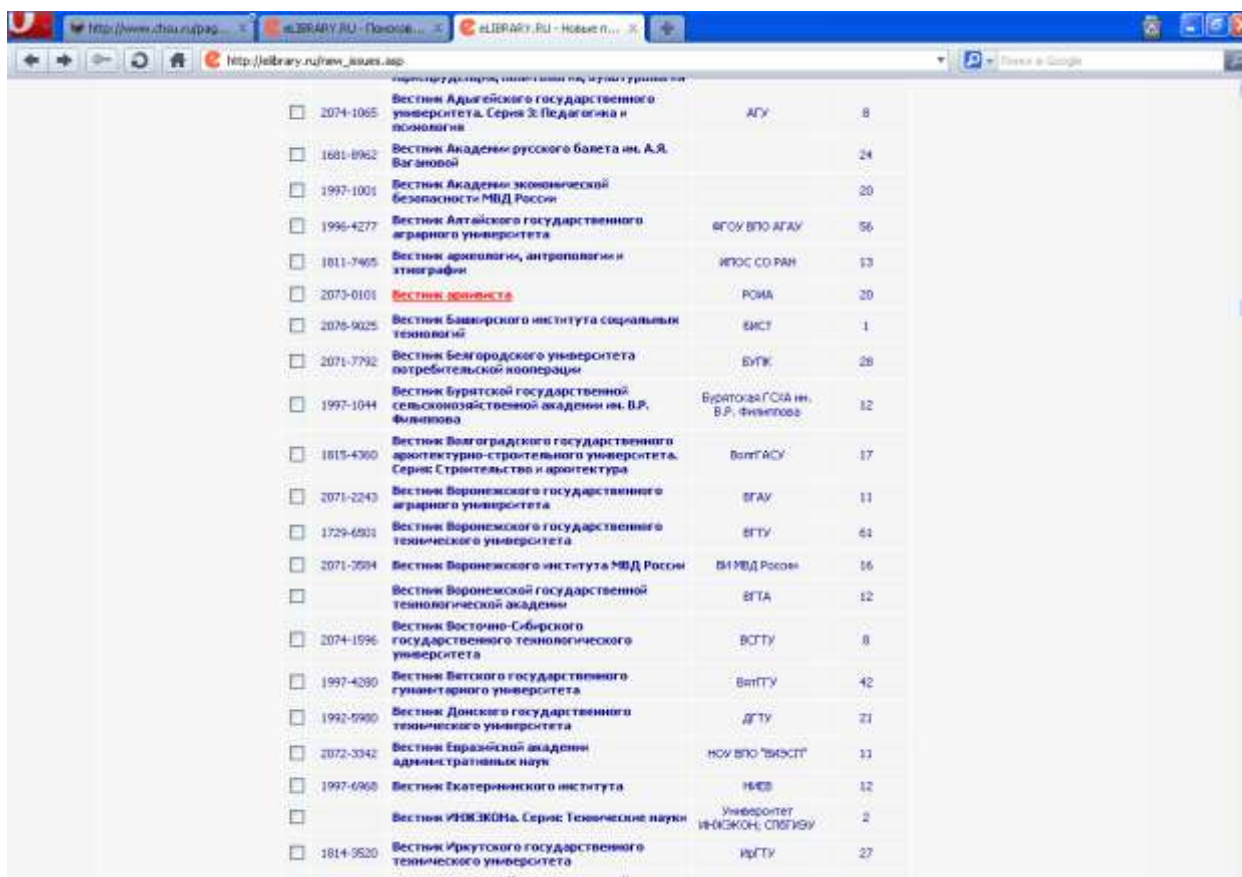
http://www.chau.ru/pag... | eLIBRARY.RU - Поисков... | eLIBRARY.RU - Новые п...

http://elibrary.ru/new_issues.asp

Поиск в Google

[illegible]

| | ISSN | Название | Издатель | |
|---|---|---|---|---|
| ☐ | 2074-1065 | Вестник Адыгейского государственного университета. Серия 3: Педагогика и психология | АГУ | 8 |
| ☐ | 1681-8962 | Вестник Академии русского балета им. А.Я. Вагановой | | 24 |
| ☐ | 1997-1001 | Вестник Академии экономической безопасности МВД России | | 20 |
| ☐ | 1996-4277 | Вестник Алтайского государственного аграрного университета | ФГОУ ВПО АГАУ | 56 |
| ☐ | 1811-7465 | Вестник археологии, антропологии и этнографии | ИПОС СО РАН | 13 |
| ☐ | 2073-0101 | Вестник архивиста | РОИА | 20 |
| ☐ | 2076-9025 | Вестник Башкирского института социальных технологий | БИСТ | 1 |
| ☐ | 2071-7792 | Вестник Белгородского университета потребительской кооперации | БУПК | 28 |
| ☐ | 1997-1044 | Вестник Бурятской государственной сельскохозяйственной академии им. В.Р. Филиппова | Бурятская ГСХА им. В.Р. Филиппова | 12 |
| ☐ | 1815-4360 | Вестник Волгоградского государственного архитектурно-строительного университета. Серия: Строительство и архитектура | ВолгГАСУ | 17 |
| ☐ | 2071-2243 | Вестник Воронежского государственного аграрного университета | ВГАУ | 11 |
| ☐ | 1729-6501 | Вестник Воронежского государственного технического университета | ВГТУ | 61 |
| ☐ | 2071-3584 | Вестник Воронежского института МВД России | ВИ МВД России | 16 |
| ☐ | | Вестник Воронежской государственной технологической академии | ВГТА | 12 |
| ☐ | 2074-1596 | Вестник Восточно-Сибирского государственного технологического университета | ВСГТУ | 8 |
| ☐ | 1997-4280 | Вестник Вятского государственного гуманитарного университета | ВятГГУ | 42 |
| ☐ | 1992-5980 | Вестник Донского государственного технического университета | ДГТУ | 21 |
| ☐ | 2072-3342 | Вестник Евразийской академии административных наук | НОУ ВПО "ВИЭСП" | 11 |
| ☐ | 1997-6968 | Вестник Екатерининского института | НИЕВ | 12 |
| ☐ | | Вестник ИНЖЭКОНа. Серия: Технические науки | Университет ИНЖЭКОН; СПбГИЭУ | 2 |
| ☐ | 1814-3520 | Вестник Иркутского государственного технического университета | ИрГТУ | 27 |